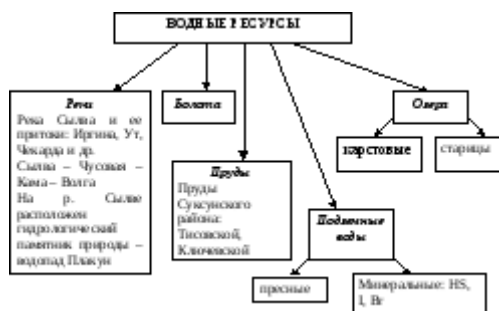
ВОДНЫЕ РЕСУРСЫ

Реки
Река Сылва и ее притоки: Иргина, Ут, Чекарда и др.
Сылва – Чусовая – Кама – Волга
На р. Сылве расположен гидрологический памятник природы – водопад Плакун

Болота

Пруды
Пруды Суксунского района: Тисовской, Ключевской

Подземные воды

пресные

Минеральные: HS, I, Br

Озера

карстовые

старицы